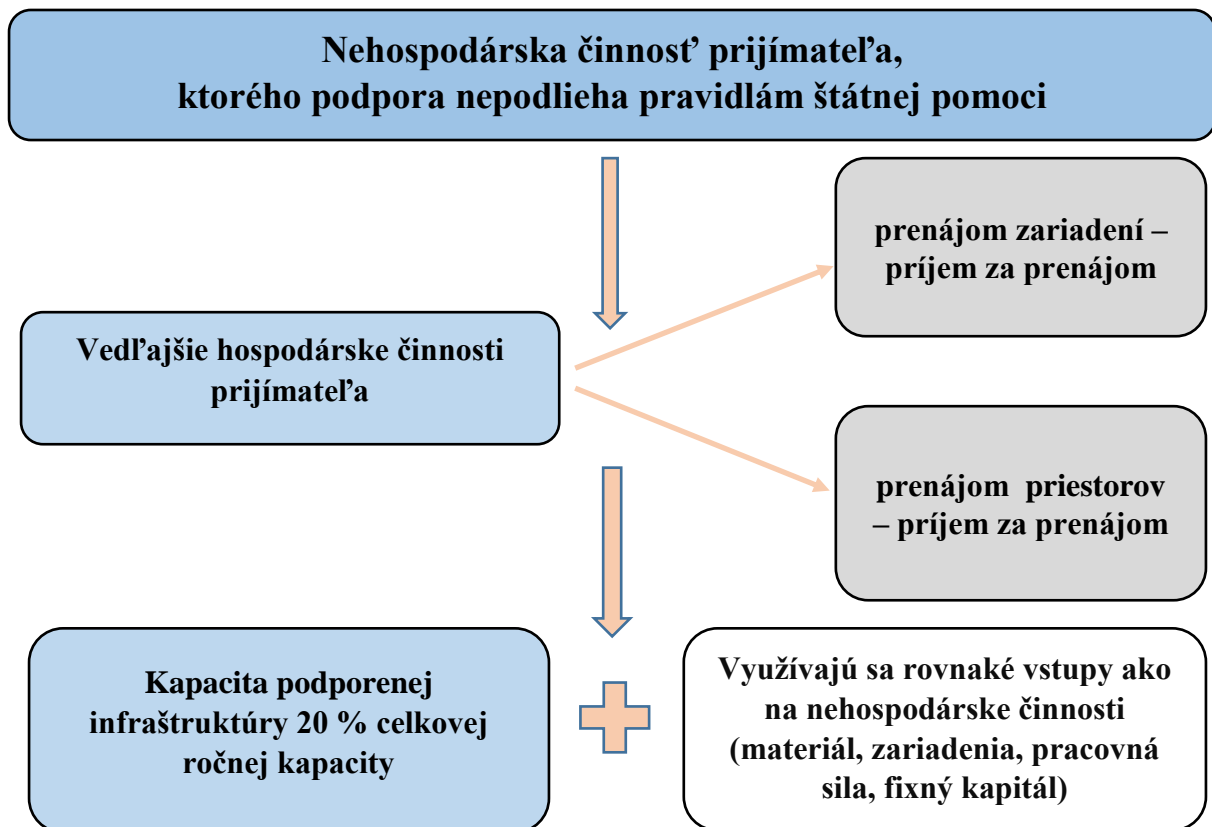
Nehospodárska činnosť prijímateľa, ktorého podpora nepodlieha pravidlám štátnej pomoci

Vedľajšie hospodárske činnosti prijímateľa

prenájom zariadení – príjem za prenájom

prenájom priestorov – príjem za prenájom

Kapacita podporenej infraštruktúry 20 % celkovej ročnej kapacity

Využívajú sa rovnaké vstupy ako na nehospodárske činnosti (materiál, zariadenia, pracovná sila, fixný kapitál)